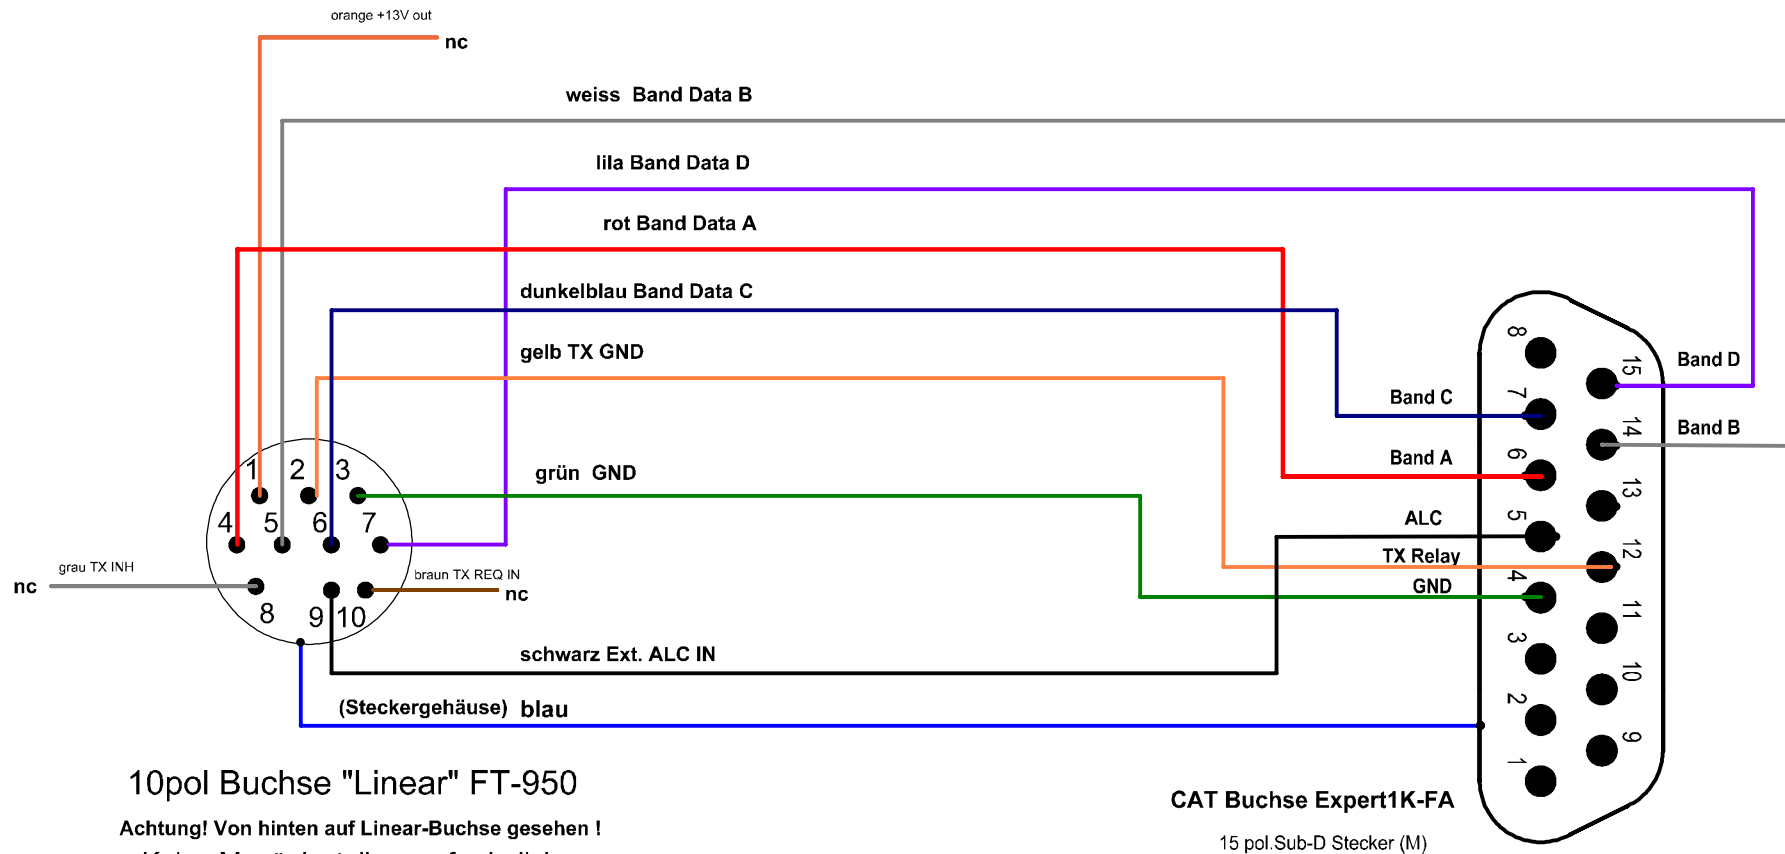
orange +13V out

nc

weiss Band Data B

lila Band Data D

rot Band Data A

dunkelblau Band Data C

gelb TX GND

grün GND

1 2 3
4 5 6 7
8 9 10

grau TX INH

nc

braun TX REQ IN

nc

schwarz Ext. ALC IN

(Steckergehäuse) blau

8 7 6 5 4 3 2 1
15 14 13 12 11 10 9

Band D

Band C

Band B

Band A

ALC

TX Relay

GND

10pol Buchse "Linear" FT-950

Achtung! Von hinten auf Linear-Buchse gesehen !

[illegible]

CAT Buchse Expert1K-FA

15 pol.Sub-D Stecker (M)